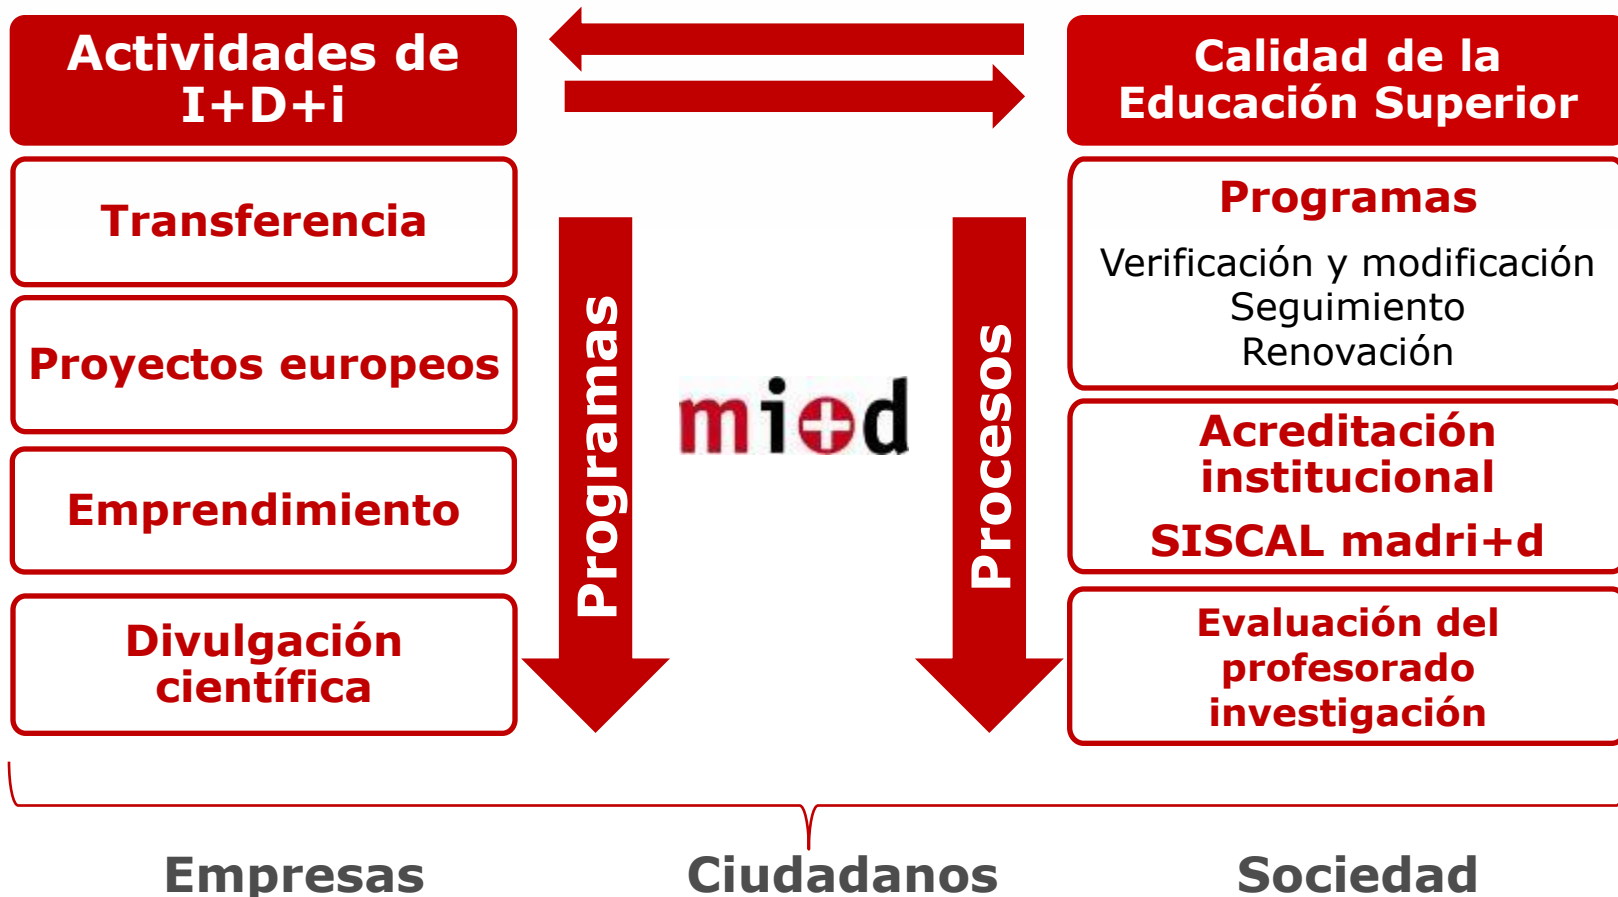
Actividades de I+D+i

Transferencia

Proyectos europeos

Emprendimiento

Divulgación científica

Programas

mi+d

Procesos

Calidad de la Educación Superior

Programas

Verificación y modificación
Seguimiento
Renovación

Acreditación institucional

SISCAL madri+d

Evaluación del profesorado investigación

Empresas Ciudadanos Sociedad